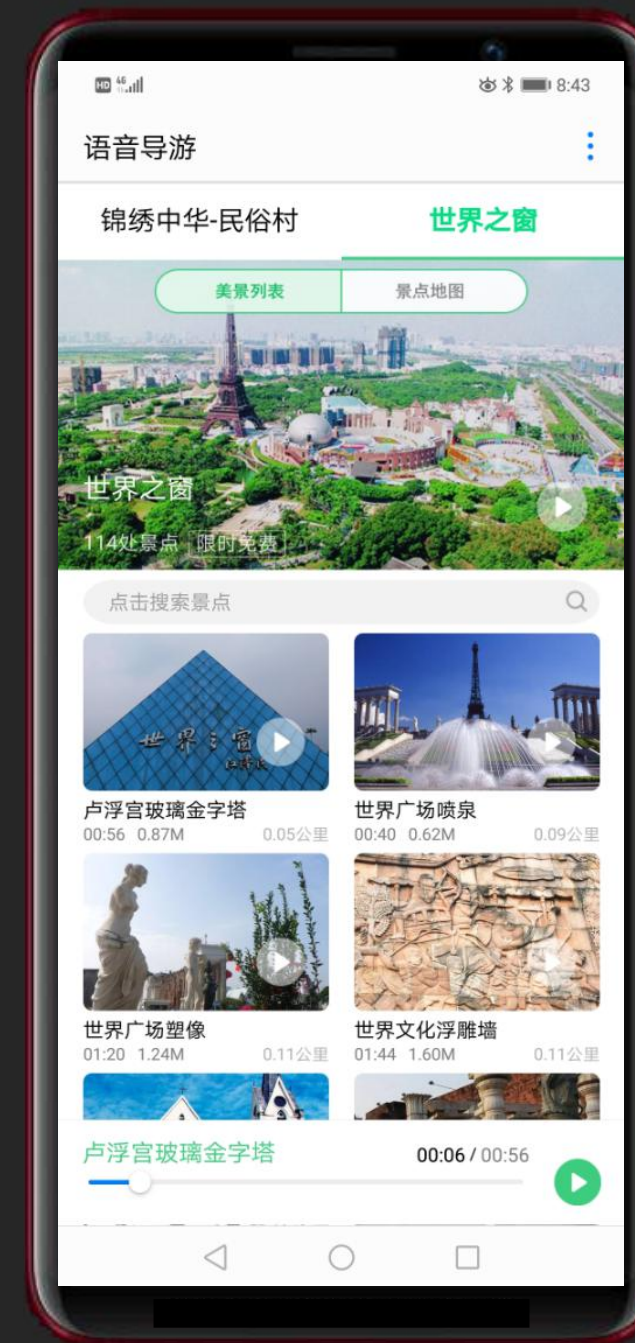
HD 46 8:43

语音导游

锦绣中华-民俗村

世界之窗

美景列表

景点地图

世界之窗

114处景点 限时免费

点击搜索景点

世界之窗

卢浮宫玻璃金字塔
00:56 0.87M 0.05公里

世界广场喷泉
00:40 0.62M 0.09公里

世界广场塑像
01:20 1.24M 0.11公里

世界文化浮雕墙
01:44 1.60M 0.11公里

卢浮宫玻璃金字塔
00:06 / 00:56